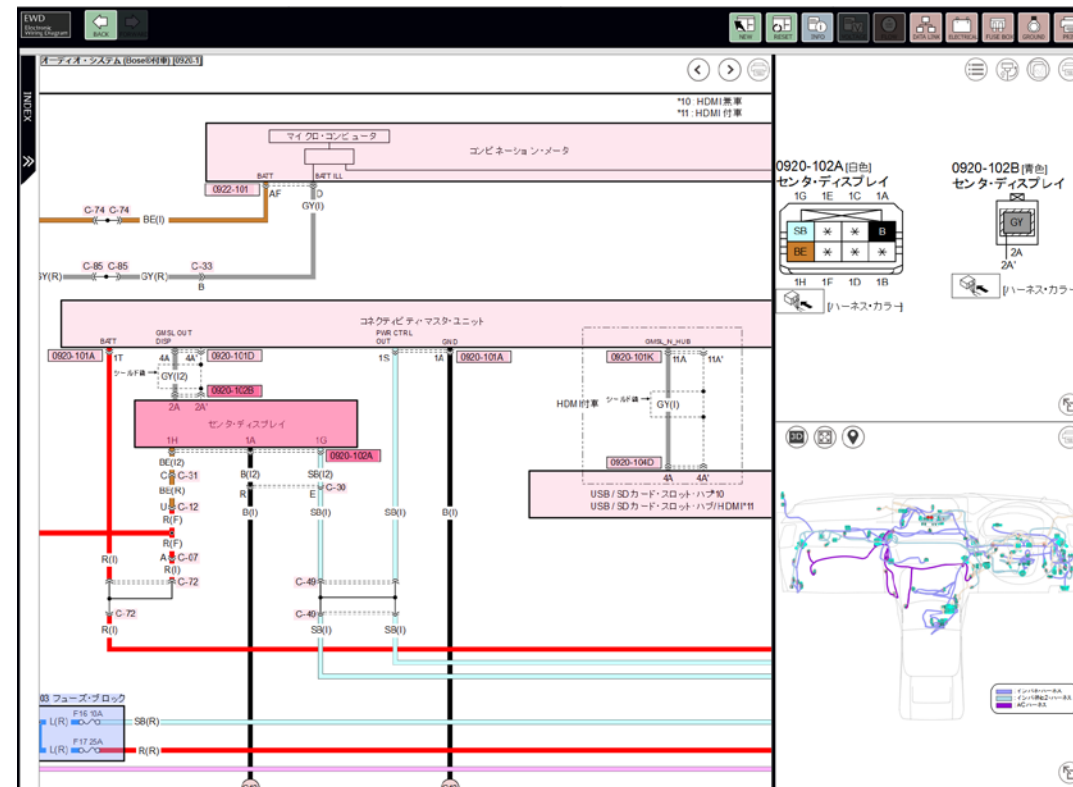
EWD Electronic Wiring Diagram
BACK
NEW RESET INFO DATA LINK ELECTRICAL FUSE BOX GROUND
INDEX
オーディオ・システム [Bose®付車] 0920-1

*10：HDMI無車
*11：HDMI付車

マイクロ・コンピュータ
コンビネーション・メータ
BATT
BATT ILL
0922-101
AF
D
GY(I)
C-74 C-74
BE(I)
GY(R)
C-85 C-85
GY(R)
C-33
B

コネクティビティ・マスタ・ユニット
BATT
GMSL OUT DISP
PWR CTRL OUT
GND
GMSL_N_HUB
0920-101A
1T
4A
4A'
0920-101D
1S
1A
0920-101A
0920-101K
11A
11A'
シールド線
GY(I2)
0920-102B
2A
2A'
センタ・ディスプレイ
1H
1A
1G
0920-102A
HDMI付車
シールド線
GY(I)
0920-104D
4A
4A'
USB / SDカード・スロット・ハブ*10
USB / SDカード・スロット・ハブ/HDMI*11
BE(I2)
B(I2)
SB(I2)
C
C-31
BE(R)
R
E
C-30
U
C-12
B(I)
SB(I)
SB(I)
B(I)
R(F)
R(F)
R(I)
A
C-07
R(I)
C-72
C-49
C-72
C-40
R(I)
SB(I)
SB(I)

03 フューズ・ブロック
L(R)
F15 10A
SB(R)
L(R)
F17 25A
R(R)

0920-102A [白色]
センタ・ディスプレイ
1G 1E 1C 1A
SB * * B
BE * * *
1H 1F 1D 1B
[ハーネス・カラー]

0920-102B [青色]
センタ・ディスプレイ
GY
2A
2A'
[ハーネス・カラー]

3D